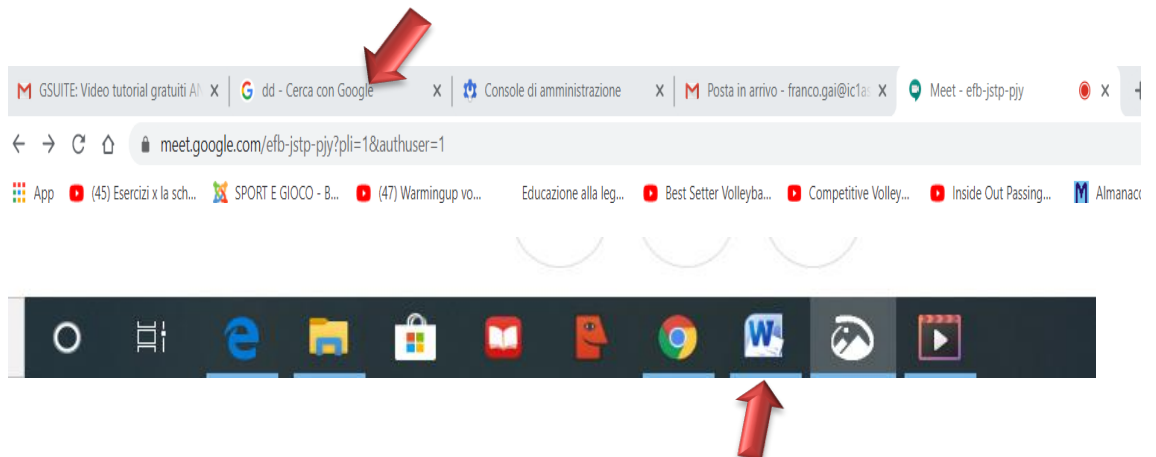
GSUITE: Video tutorial gratuiti AN X
dd - Cerca con Google X
Console di amministrazione X
Posta in arrivo - franco.gai@ic1a X
Meet - efb-jstp-pjy
X

meet.google.com/efb-jstp-pjy?pli=1&authuser=1

App (45) Esercizi x la sch... SPORT E GIOCO - B... (47) Warmingup vo... Educazione alla leg... Best Setter Volleyba... Competitive Volley... Inside Out Passing... Almanacc